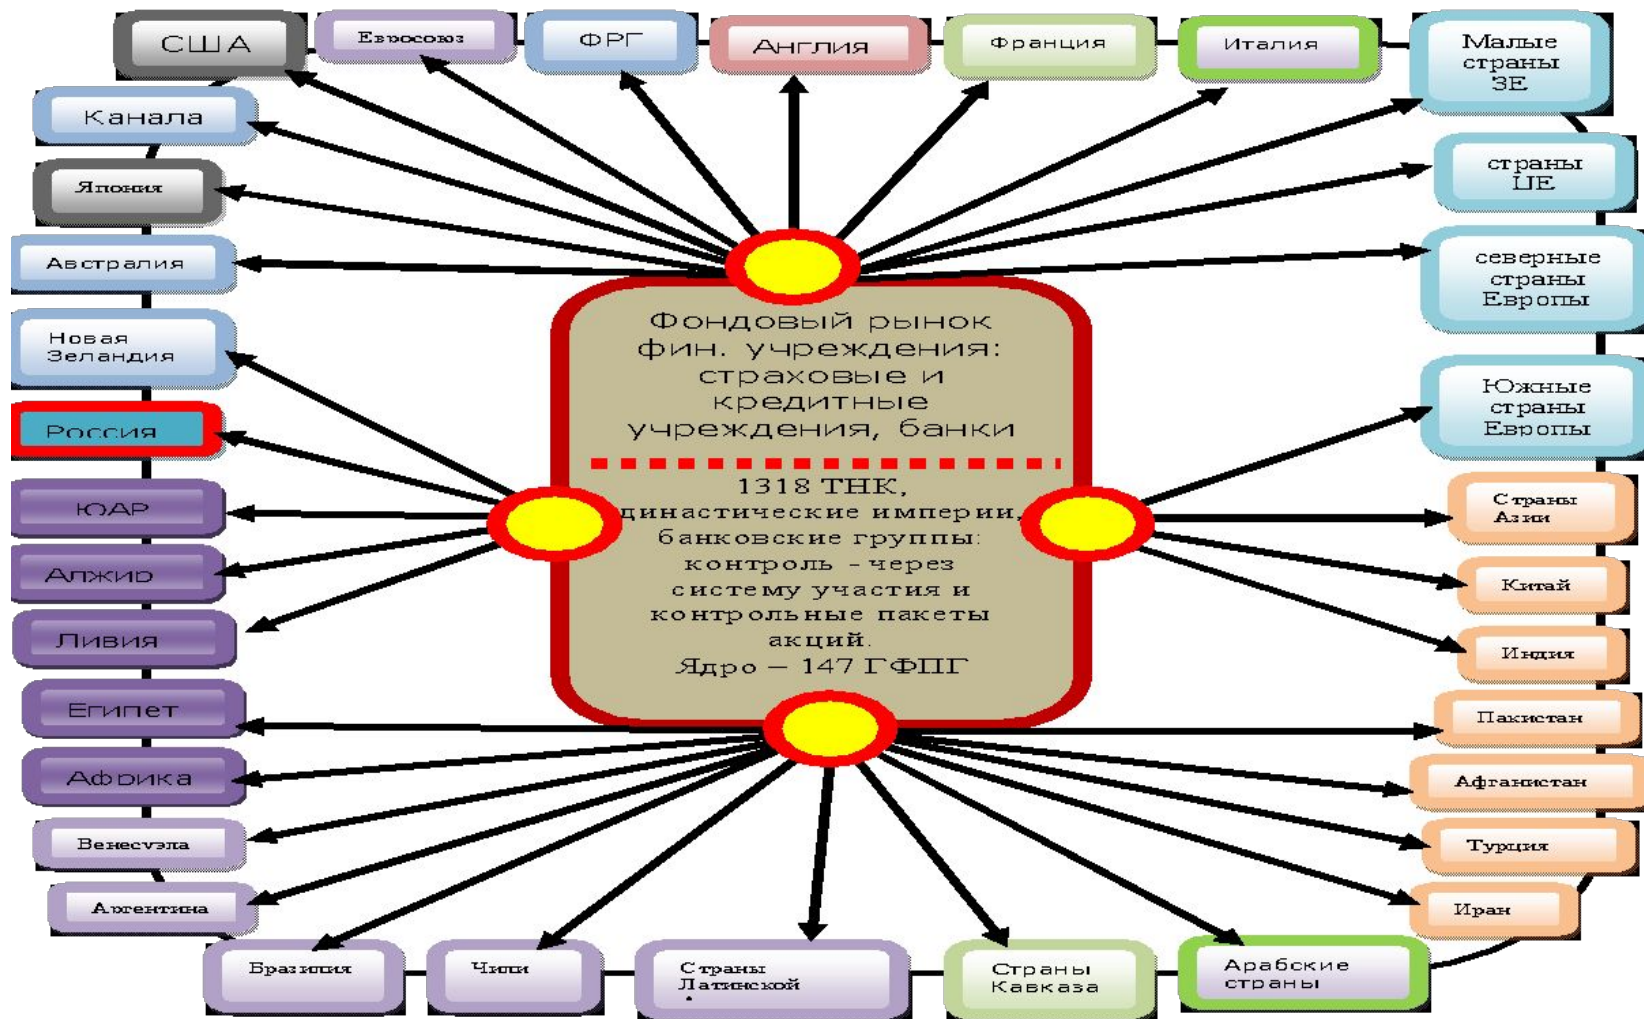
США
Евросоюз
ФРГ
Англия
Франция
Италия
Малые страны ЗЕ
Канада
Япония
Австралия
Новая Зеландия
Россия
ЮАР
Алжир
Ливия
Египет
Африка
Венесуэла
Аргентина
Бразилия
Чили
Страны Латинской
Страны Кавказа
Арабские страны
страны ЦЕ
северные страны Европы
Южные страны Европы
Страны Азии
Китай
Индия
Пакистан
Афганистан
Турция
Иран

Фондовый рынок фин. учреждения: страховые и кредитные учреждения, банки

1318 ТНК, династические империи, банковские группы: контроль - через систему участия и контрольные пакеты акций.
Ядро – 147 ГФПГ